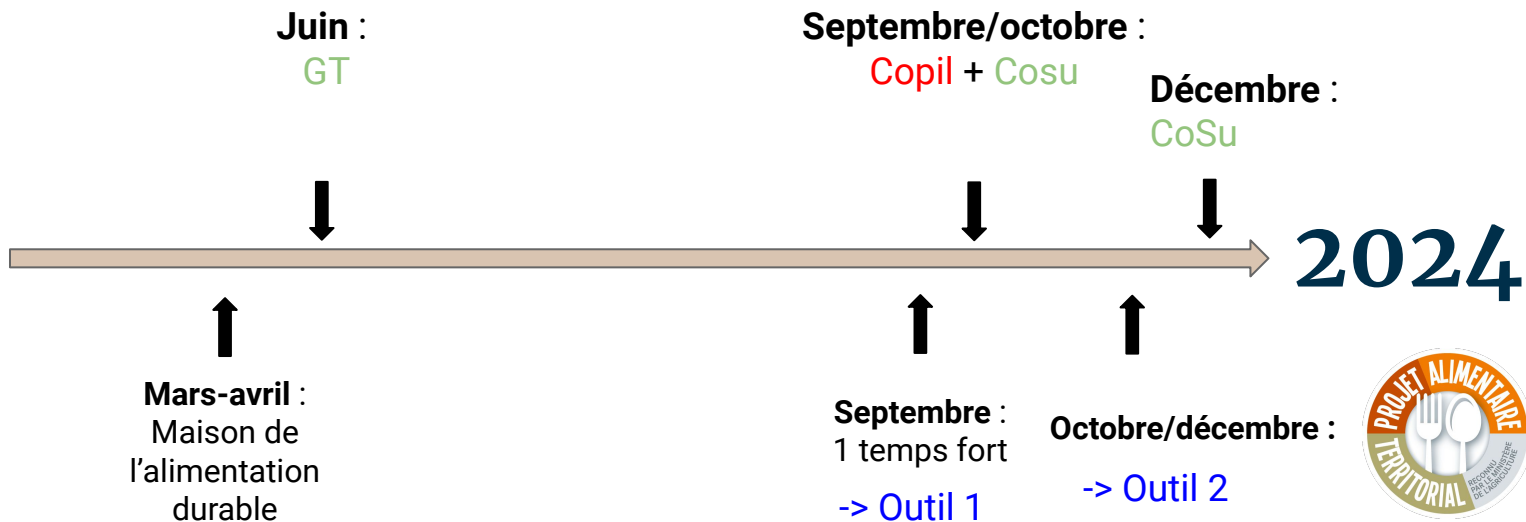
**Juin** :
GT

**Septembre/octobre** :
Copil + Cosu

**Décembre** :
CoSu

2024

**Mars-avril** :
Maison de l'alimentation durable

**Septembre** :
1 temps fort

-> Outil 1

**Octobre/décembre :**

-> Outil 2

PROJET ALIMENTAIRE TERRITORIAL
RECONNU PAR LE MINISTÈRE DE L'AGRICULTURE